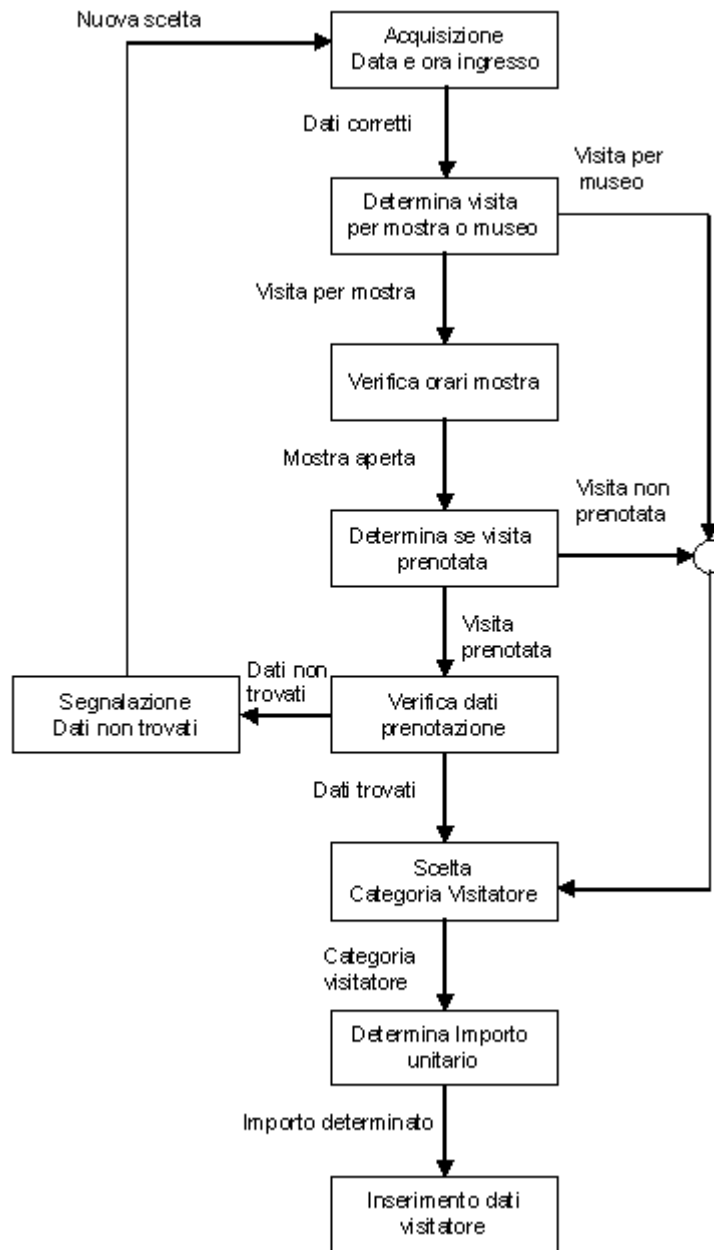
Nuova scelta

Acquisizione
Data e ora ingresso

Dati corretti

Visita per museo

Determina visita per mostra o museo

Visita per mostra

Verifica orari mostra

Mostra aperta

Visita non prenotata

Determina se visita prenotata

Visita prenotata

Dati non trovati

Segnalazione
Dati non trovati

Verifica dati prenotazione

Dati trovati

Scelta
Categoria Visitatore

Categoria visitatore

Determina Importo unitario

Importo determinato

Inserimento dati visitatore